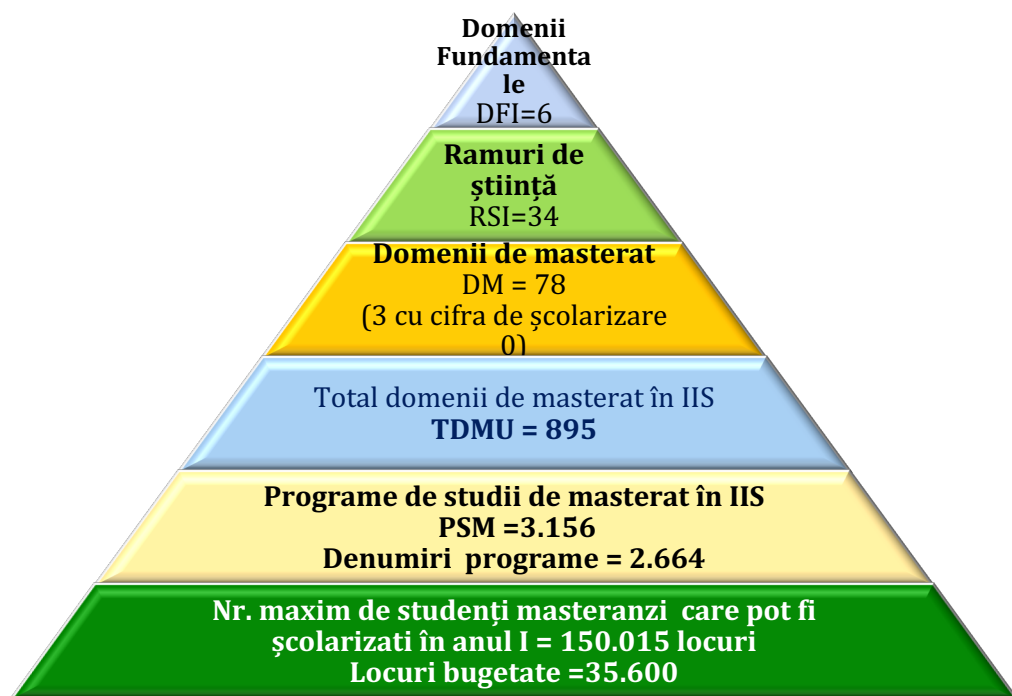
Domenii Fundamentale
DFI=6

Ramuri de știință
RSI=34

Domenii de masterat
DM = 78
(3 cu cifra de școlarizare 0)

Total domenii de masterat în IIS
TDMU = 895

Programe de studii de masterat în IIS
PSM =3.156
Denumiri programe = 2.664

Nr. maxim de studenți masteranzi care pot fi școlarizati în anul I = 150.015 locuri
Locuri bugetate =35.600